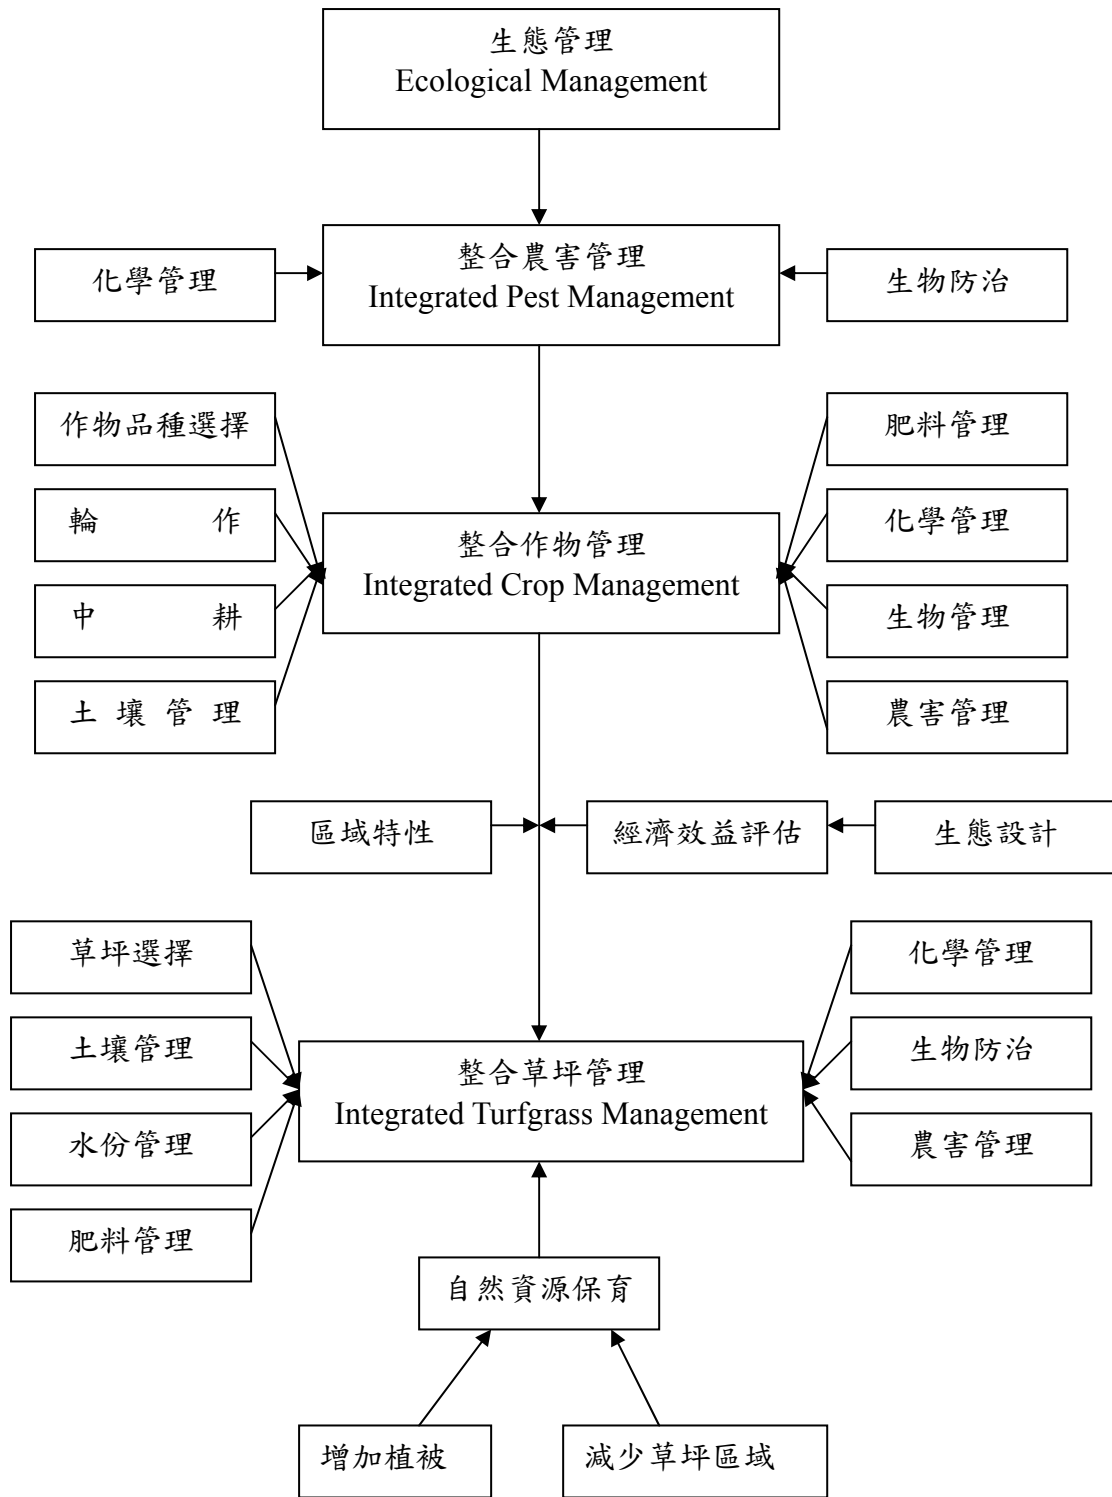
生態管理
Ecological Management

化學管理

整合農害管理
Integrated Pest Management

生物防治

作物品種選擇

輪　　作

中　　耕

土 壤 管 理

整合作物管理
Integrated Crop Management

肥料管理

化學管理

生物管理

農害管理

區域特性

經濟效益評估

生態設計

草坪選擇

土壤管理

水份管理

肥料管理

整合草坪管理
Integrated Turfgrass Management

化學管理

生物防治

農害管理

自然資源保育

增加植被

減少草坪區域